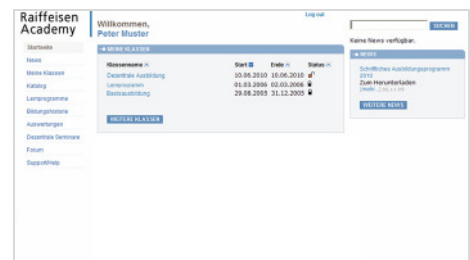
Raiffeisen Academy

Willkommen, Peter Muster

Log out

SUCHEN

Keine News verfügbar.

Startseite
News
Meine Klassen
Katalog
Lernprogramme
Bildungshistorie
Auswertungen
Dezentrale Seminare
Forum
Support/Help

MEINE KLASSEN

| Klassenname | Start | Ende | Status |
|---|---|---|---|
| Dezentrale Ausbildung | 10.06.2010 | 16.06.2010 | |
| Lernprogramm | 01.03.2006 | 02.03.2006 | |
| Basisausbildung | 29.08.2005 | 31.12.2005 | |

WEITERE KLASSEN

NEWS

Schriftliches Ausbildungsprogramm 2010
Zum Herunterladen
[mehr...] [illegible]

WEITERE NEWS